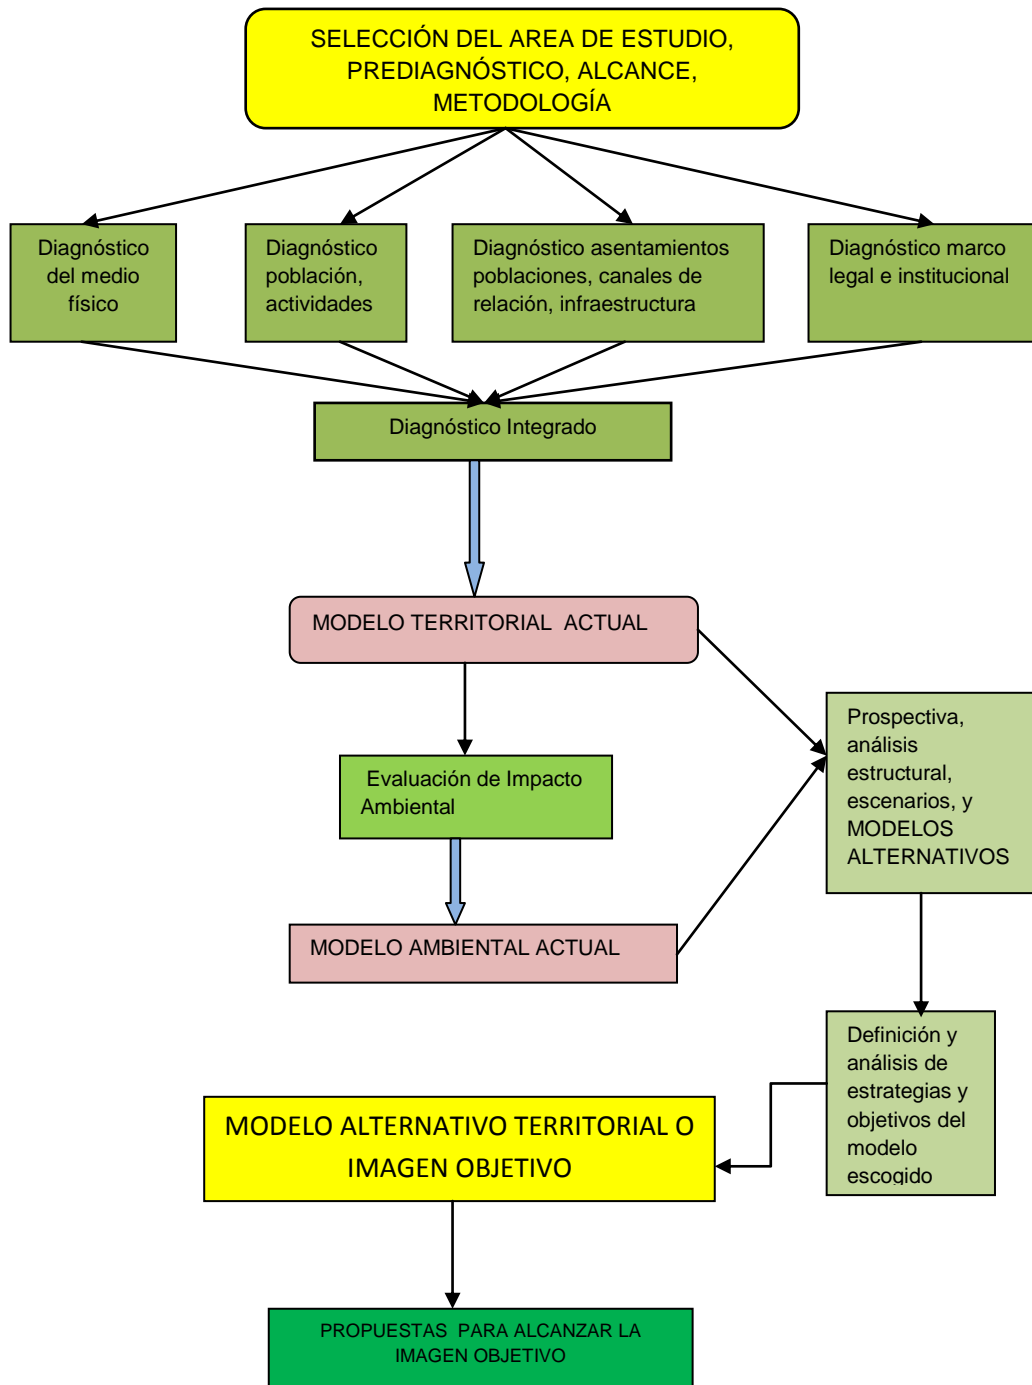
SELECCIÓN DEL AREA DE ESTUDIO, PREDIAGNÓSTICO, ALCANCE, METODOLOGÍA

Diagnóstico del medio físico

Diagnóstico población, actividades

Diagnóstico asentamientos poblaciones, canales de relación, infraestructura

Diagnóstico marco legal e institucional

Diagnóstico Integrado

MODELO TERRITORIAL ACTUAL

Evaluación de Impacto Ambiental

MODELO AMBIENTAL ACTUAL

Prospectiva, análisis estructural, escenarios, y MODELOS ALTERNATIVOS

Definición y análisis de estrategias y objetivos del modelo escogido

MODELO ALTERNATIVO TERRITORIAL O IMAGEN OBJETIVO

PROPUESTAS PARA ALCANZAR LA IMAGEN OBJETIVO